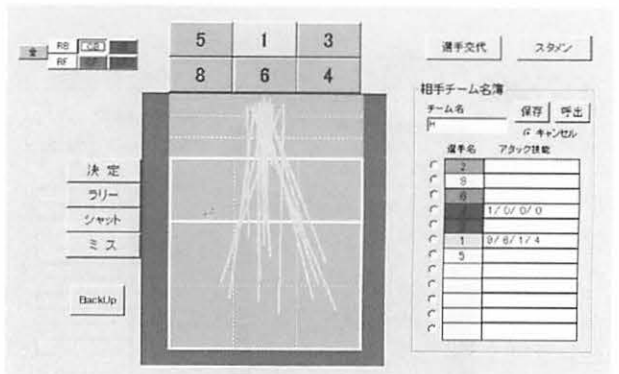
全 RB CB RF

| 5 | 1 | 3 |
|---|---|---|
| 8 | 6 | 4 |

選手交代 スタメン

相手チーム名簿

チーム名

保存 呼出

キャンセル

決定
ラリー
シャット
ミス

BackUp

| 選手名 | アタック技能 |
|---|---|
| 2 | |
| 8 | |
| 6 | |
| | 1/0/0/0 |
| | |
| 1 | 0/6/1/4 |
| 5 | |
| | |
| | |
| | |
| | |
| | |